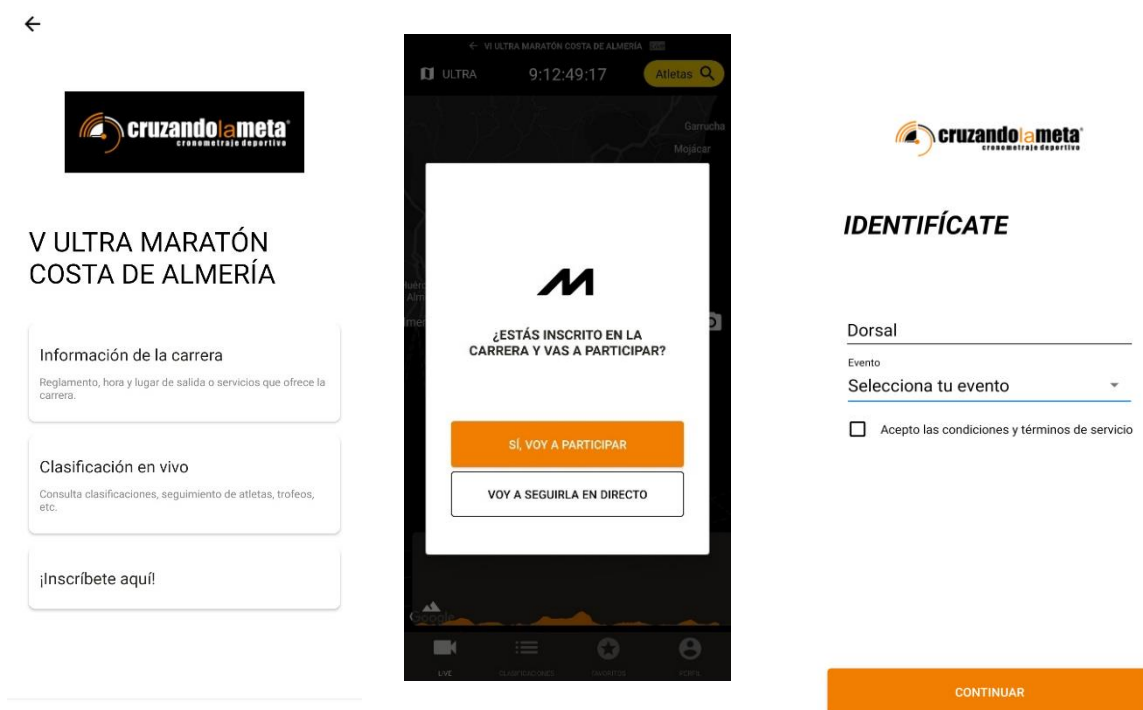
←

cruzandolameta
cronometraje deportivo

V ULTRA MARATÓN COSTA DE ALMERÍA

Información de la carrera

Reglamento, hora y lugar de salida o servicios que ofrece la carrera.

Clasificación en vivo

Consulta clasificaciones, seguimiento de atletas, trofeos, etc.

¡Inscríbete aquí!

← VI ULTRA MARATÓN COSTA DE ALMERÍA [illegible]

ULTRA 9:12:49:17 Atletas

Garrucha
Mojácar

¿ESTÁS INSCRITO EN LA CARRERA Y VAS A PARTICIPAR?

SÍ, VOY A PARTICIPAR

VOY A SEGUIRLA EN DIRECTO

Google

LIVE CLASIFICACIONES FAVORITOS PERFIL

cruzandolameta
cronometraje deportivo

IDENTIFÍCATE

Dorsal

Evento
Selecciona tu evento

Acepto las condiciones y términos de servicio

CONTINUAR